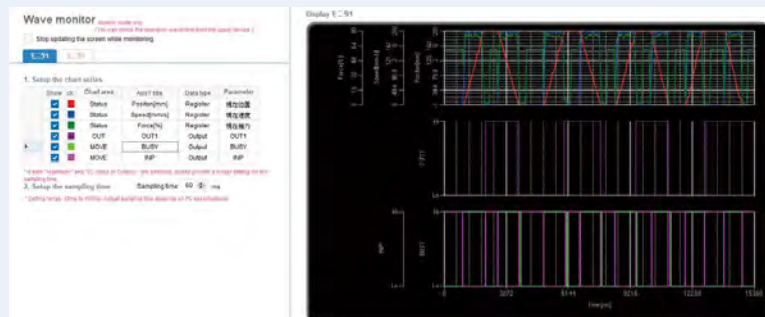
Wave monitor

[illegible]
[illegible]

Stop updating the screen while monitoring.

モニタ1 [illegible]

1. Setup the chart series.

| Show | clr | Chart area | Axis Y title | Data type | Parameter |
|---|---|---|---|---|---|
| ✓ | | Status | Position[mm] | Register | 現在位置 |
| ✓ | | Status | Speed[mm/s] | Register | 現在速度 |
| ✓ | | Status | Force[%] | Register | 現在推力 |
| ✓ | | OUT | OUT1 | Output | OUT1 |
| ✓ | | MOVE | BUSY | Output | BUSY |
| ✓ | | MOVE | INP | Output | INP |

* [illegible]

2. Setup the sampling time.   Sampling time: 60 ms

* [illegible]

Display モニタ1

Force[%]
Speed[mm/s]
Position[mm]
OUT1
INP
BUSY

0 3072 6144 9216 12288 15360
time[ms]